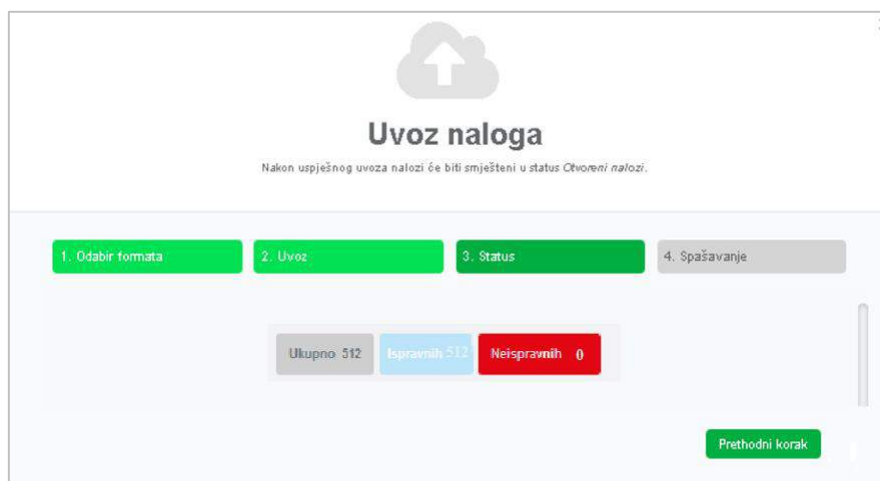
Uvoz naloga

Nakon uspješnog uvoza nalozi će biti smješteni u status *Otvoreni nalozi*.

1. Odabir formata

2. Uvoz

3. Status

4. Spašavanje

Ukupno 512

Ispravnih 512

Neispravnih 0

Prethodni korak